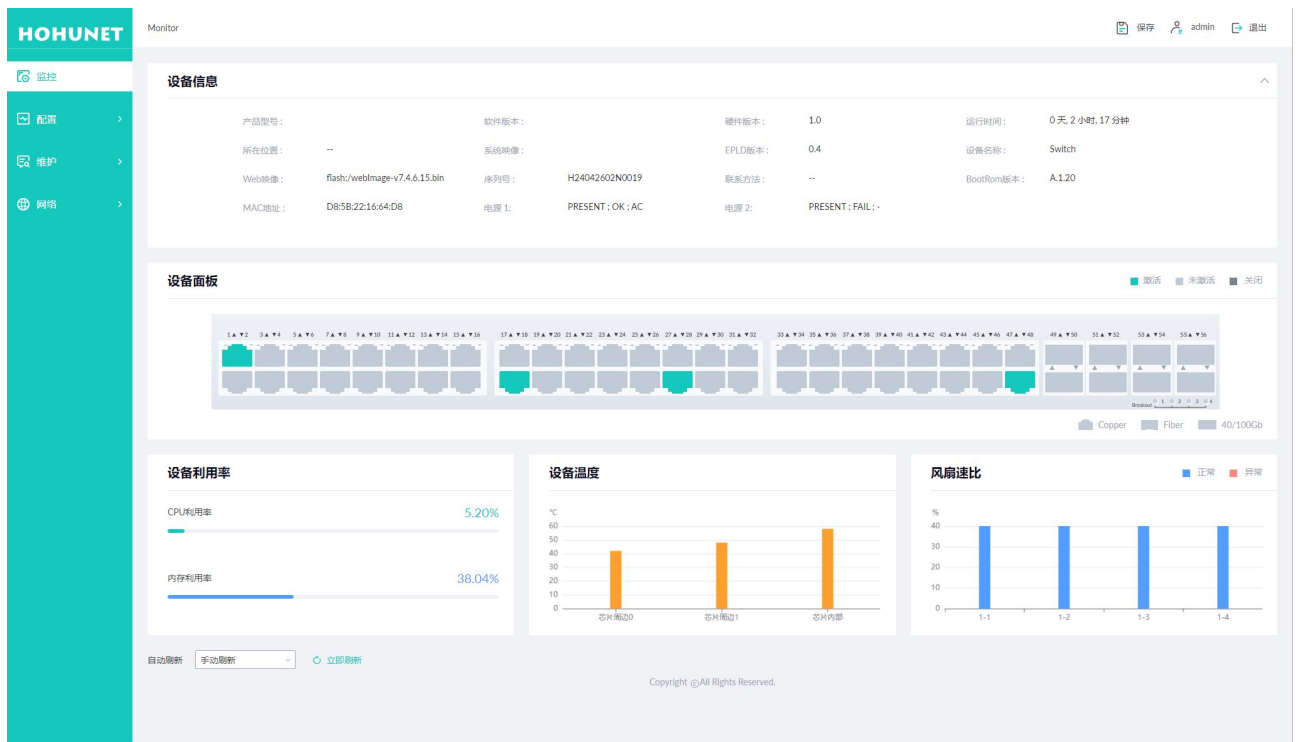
HOHUNET

Monitor

保存 admin 退出

监控
配置
维护
网络

设备信息

产品型号：
软件版本：
硬件版本： 1.0
运行时间： 0 天, 2 小时, 17 分钟

所在位置： --
系统映像：
EPLD版本： 0.4
设备名称： Switch

Web映像： flash:/webImage-v7.4.6.15.bin
序列号： H24042602N0019
联系方法： --
BootRom版本： A.1.20

MAC地址： D8:5B:22:16:64:D8
电源 1: PRESENT ; OK ; AC
电源 2: PRESENT ; FAIL ; -

设备面板

激活 未激活 关闭

1▲ ▼2 3▲ ▼4 5▲ ▼6 7▲ ▼8 9▲ ▼10 11▲ ▼12 13▲ ▼14 15▲ ▼16 17▲ ▼18 19▲ ▼20 21▲ ▼22 23▲ ▼24 25▲ ▼26 27▲ ▼28 29▲ ▼30 31▲ ▼32 33▲ ▼34 35▲ ▼36 37▲ ▼38 39▲ ▼40 41▲ ▼42 43▲ ▼44 45▲ ▼46 47▲ ▼48 49▲ ▼50 51▲ ▼52 53▲ ▼54 55▲ ▼56

Breakout 1 2 3 4

Copper Fiber 40/100Gb

设备利用率

CPU利用率 5.20%

内存利用率 38.04%

设备温度

℃
60
50
40
30
20
10
0
芯片周边0 芯片周边1 芯片内部

风扇速比

正常 异常

%
40
30
20
10
0
1-1 1-2 1-3 1-4

自动刷新 手动刷新 立即刷新

Copyright ©All Rights Reserved.